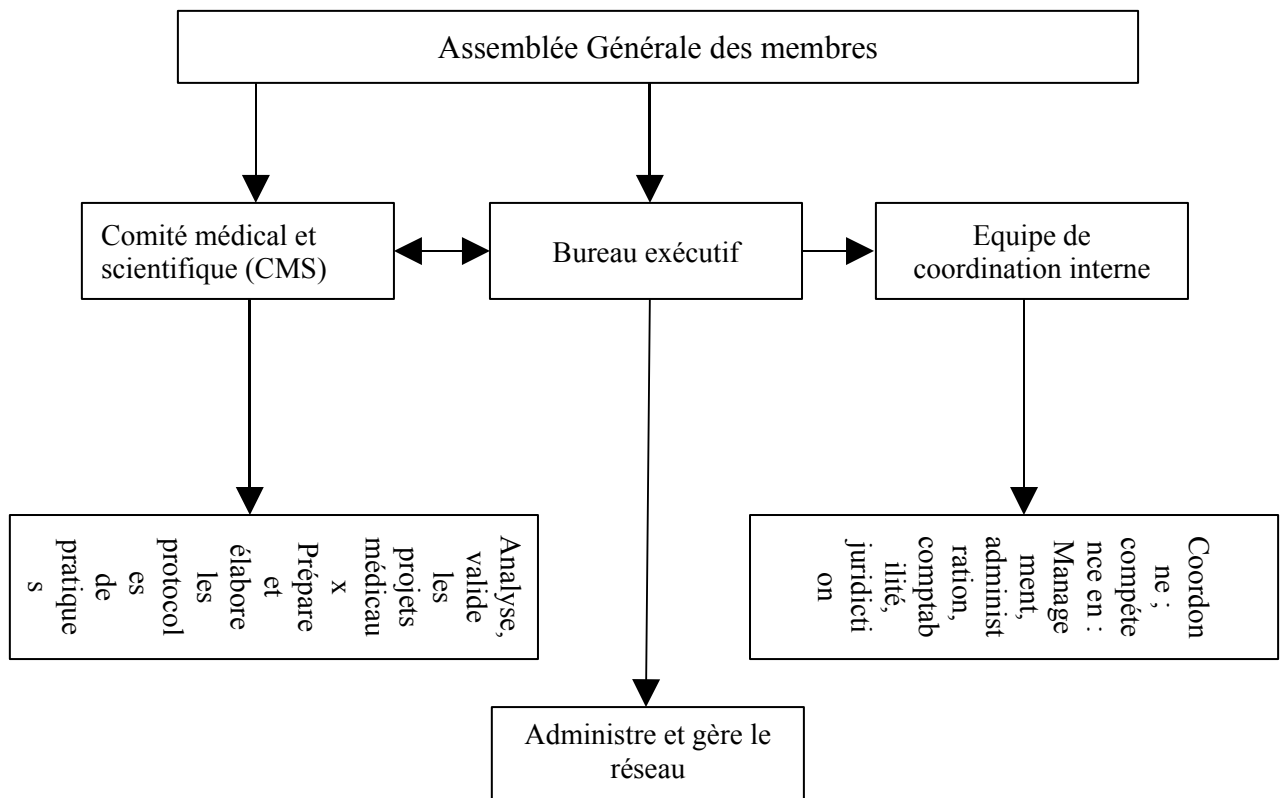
Assemblée Générale des membres

Comité médical et scientifique (CMS)

Bureau exécutif

Equipe de coordination interne

Analyse, valide les projets médicaux Prépare et élabore les protocoles de pratiques

Coordonne ; compétence en : Management, administration, comptabilité, juridiction

Administre et gère le réseau